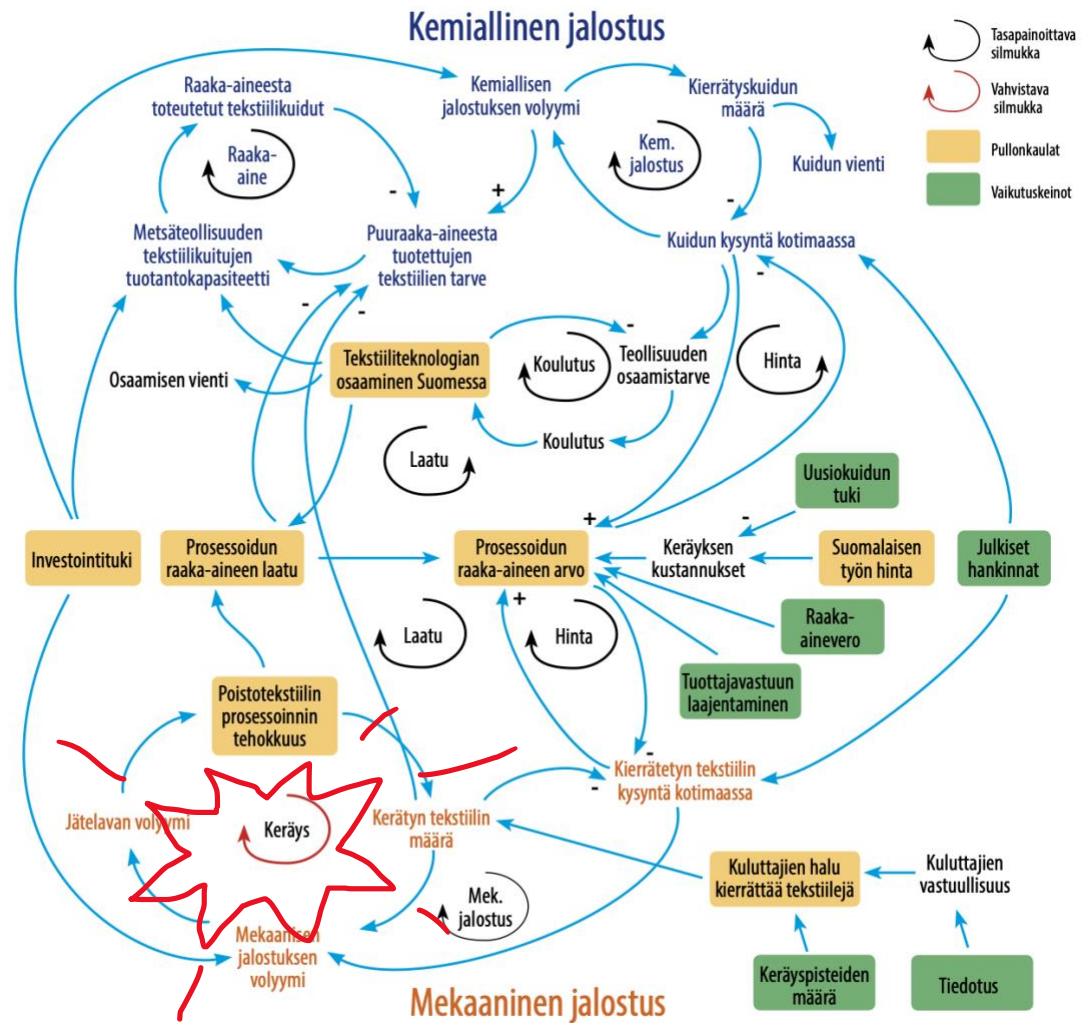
Kemiallinen jalostus

Tasapainoittava silmukka

Vahvistava silmukka

Pullonkaulat

Vaikutuskeinot

Raaka-aineesta toteutetut tekstiilikuidut

Kemiallisen jalostuksen volyymi

Kierrätyskuidun määrä

Kem. jalostus

Kuidun vienti

Raaka-aine

-

+

-

Metsäteollisuuden tekstiilikuitujen tuotantokapasiteetti

Puuraaka-aineesta tuotettujen tekstiilien tarve

Kuidun kysyntä kotimaassa

-

-

-

Tekstiiliteknologian osaaminen Suomessa

Koulutus

Teollisuuden osaamistarve

Hinta

Osaamisen vienti

Koulutus

Laatu

Uusiokuidun tuki

+

-

Investointituki

Prosessoidun raaka-aineen laatu

Prosessoidun raaka-aineen arvo

Keräyksen kustannukset

Suomalaisen työn hinta

Julkiset hankinnat

+

Laatu

Hinta

Raaka-ainevero

Tuottajavastuun laajentaminen

Poistotekstiilin prosessoinnin tehokkuus

-

Kierrätetyn tekstiilin kysyntä kotimaassa

-

Jätelavan volyymi

Keräys

Kerätyn tekstiilin määrä

Kuluttajien halu kierrättää tekstiilejä

Kuluttajien vastuullisuus

Mek. jalostus

Mekaanisen jalostuksen volyymi

Keräyspisteiden määrä

Tiedotus

Mekaaninen jalostus